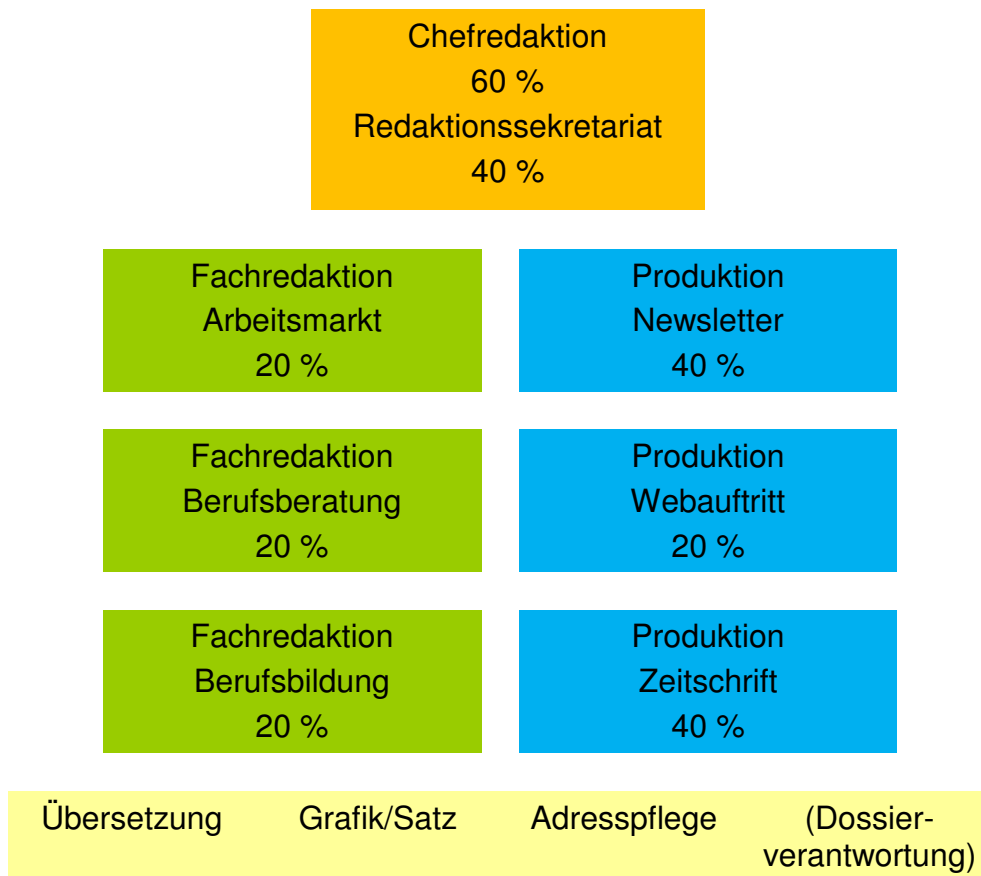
Chefredaktion
60 %
Redaktionssekretariat
40 %

Fachredaktion
Arbeitsmarkt
20 %

Produktion
Newsletter
40 %

Fachredaktion
Berufsberatung
20 %

Produktion
Webauftritt
20 %

Fachredaktion
Berufsbildung
20 %

Produktion
Zeitschrift
40 %

Übersetzung Grafik/Satz Adresspflege (Dossierverantwortung)